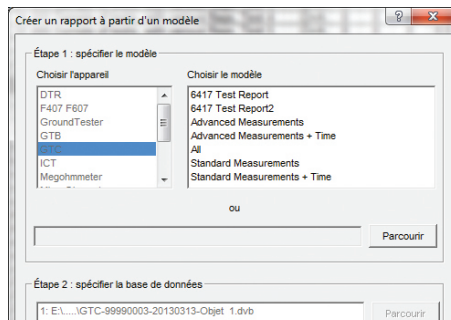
Créer un rapport à partir d'un modèle

?

X

Étape 1 : spécifier le modèle

Choisir l'appareil

DTR
F407 F607
GroundTester
GTB
GTC
ICT
Megohmmeter

Choisir le modèle

6417 Test Report
6417 Test Report2
Advanced Measurements
Advanced Measurements + Time
All
Standard Measurements
Standard Measurements + Time

ou

Parcourir

Étape 2 : spécifier la base de données

1: E:\.....\GTC-99990003-20130313-Objet 1.dvb

Parcourir